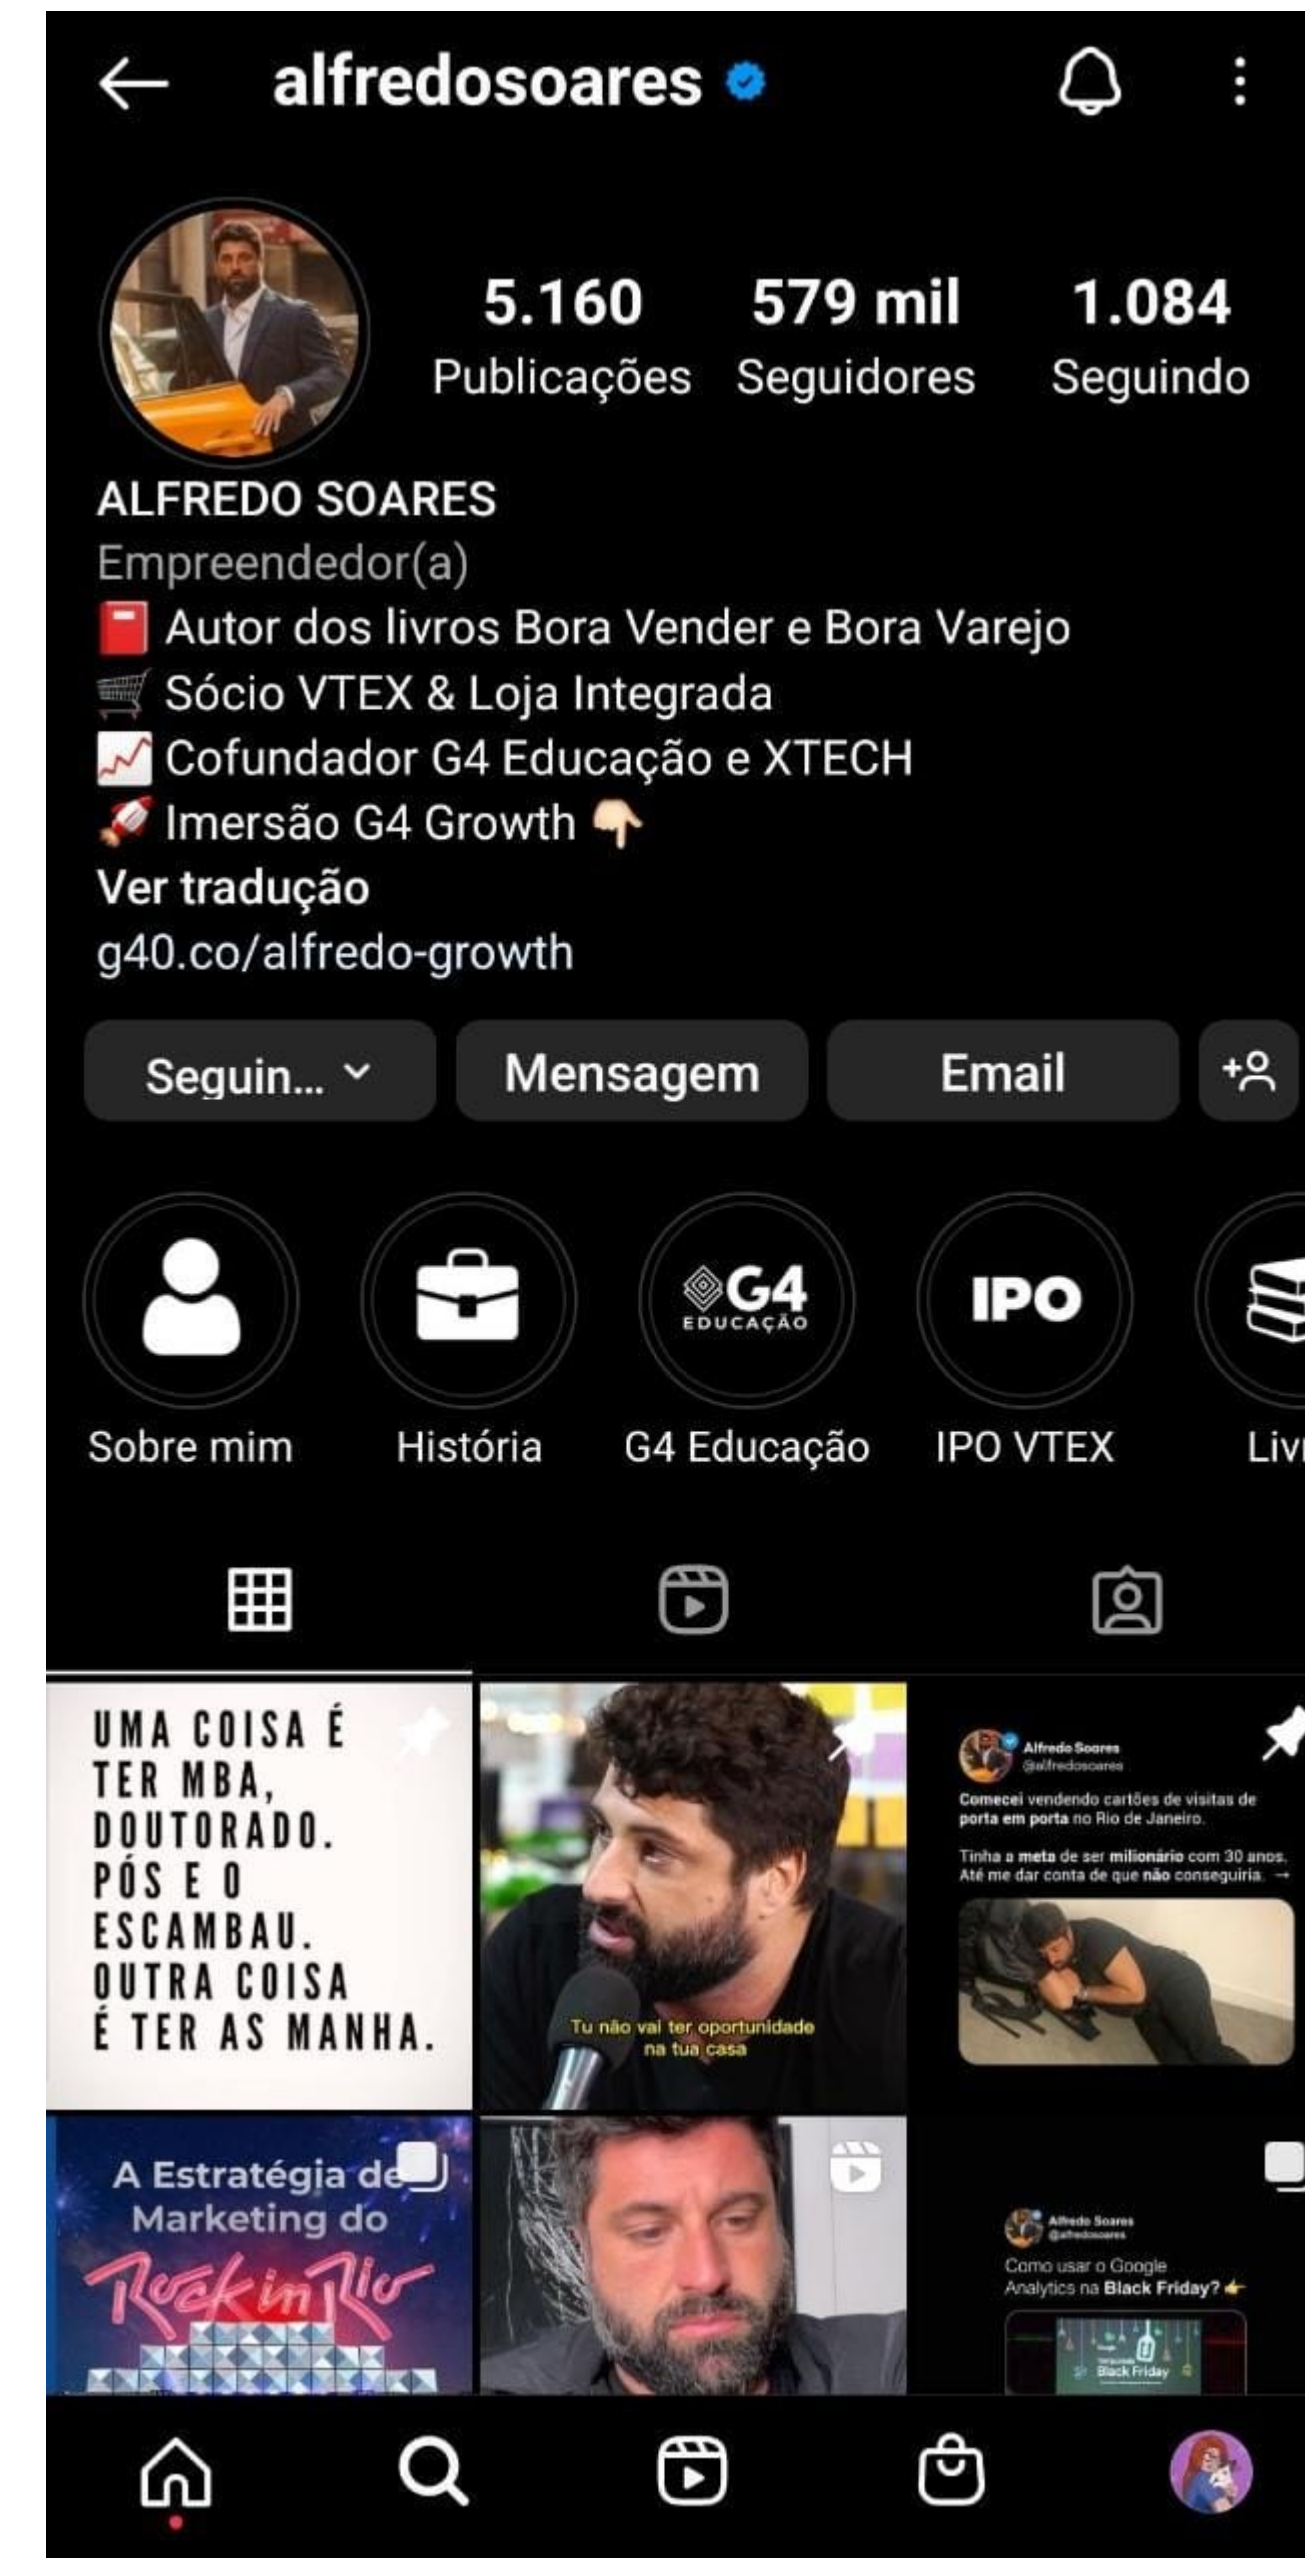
alfredosoares

5.160 Publicações
579 mil Seguidores
1.084 Seguindo

ALFREDO SOARES
Empreendedor(a)
📕 Autor dos livros Bora Vender e Bora Varejo
🛒 Sócio VTEX & Loja Integrada
📈 Cofundador G4 Educação e XTECH
🚀 Imersão G4 Growth 👇
Ver tradução
g40.co/alfredo-growth

Seguin... | Mensagem | Email

Sobre mim | História | G4 EDUCAÇÃO G4 Educação | IPO IPO VTEX | Livr

UMA COISA É TER MBA, DOUTORADO. PÓS E O ESCAMBAU. OUTRA COISA É TER AS MANHA.

Tu não vai ter oportunidade na tua casa

Alfredo Soares
@alfredosoares
Comecei vendendo cartões de visitas de porta em porta no Rio de Janeiro.
Tinha a meta de ser milionário com 30 anos. Até me dar conta de que não conseguiria. →

A Estratégia de Marketing do Rock in Rio

Alfredo Soares
@alfredosoares
Como usar o Google Analytics na Black Friday? 👉
Black Friday